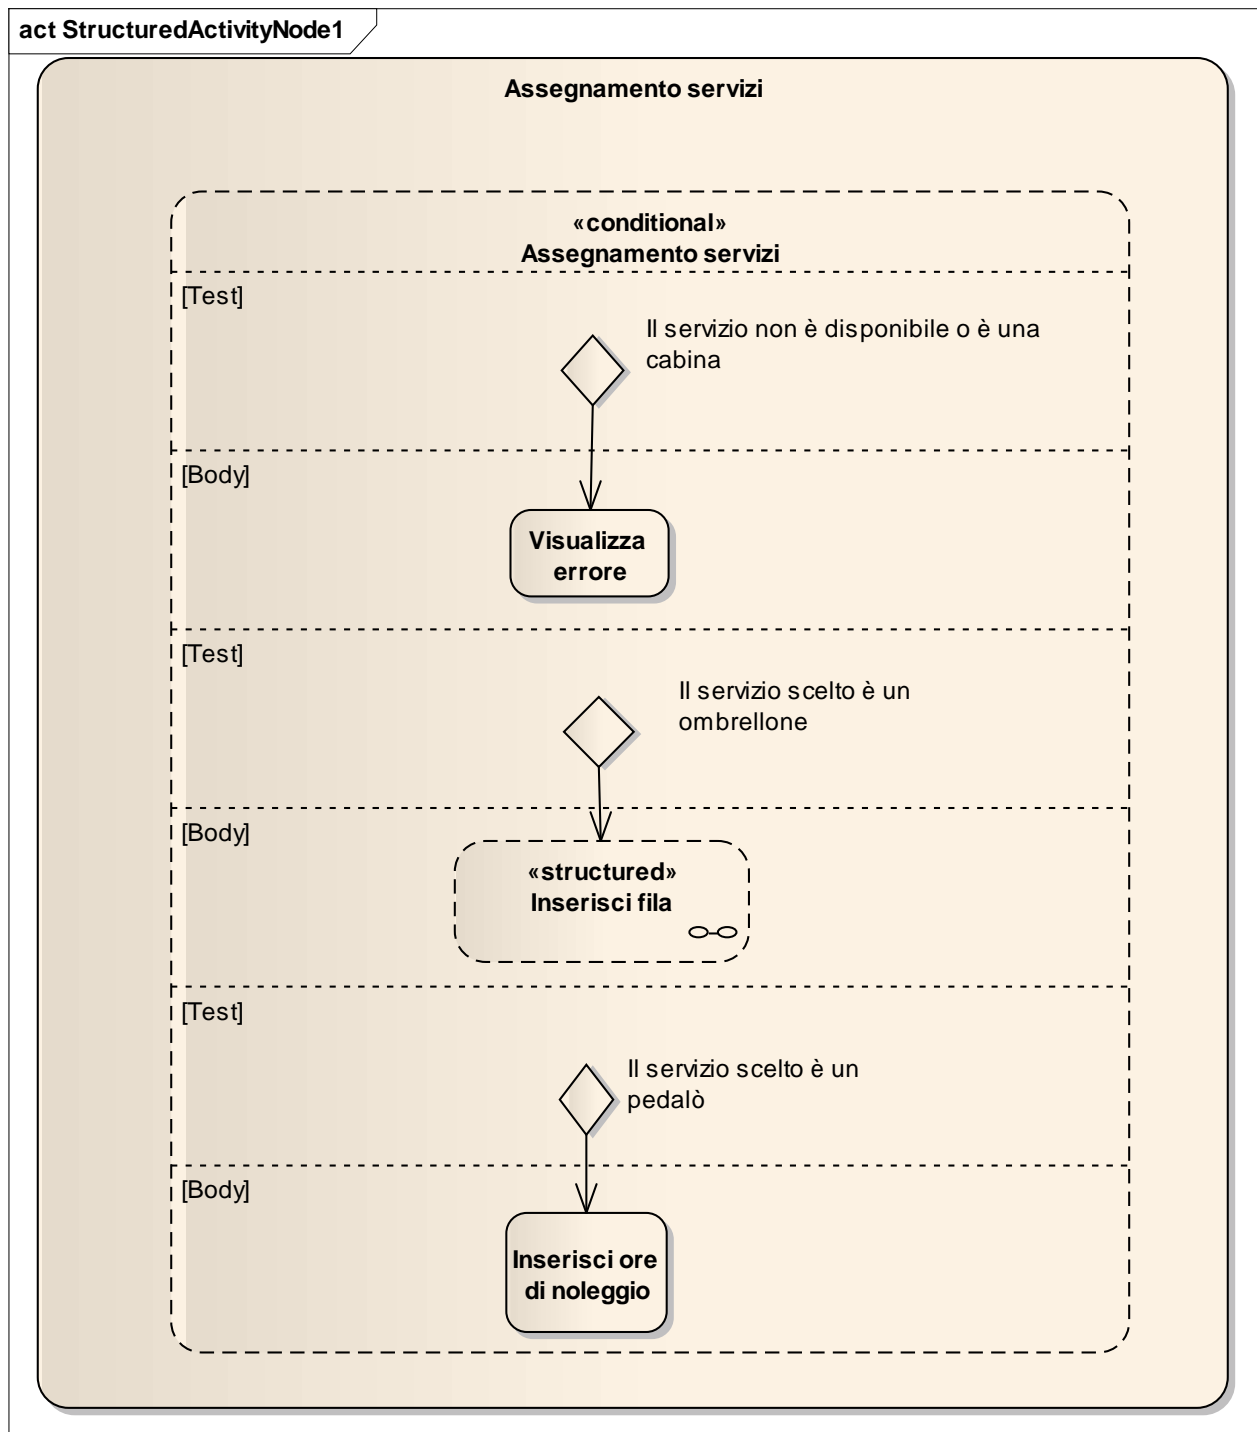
act StructuredActivityNode1

Assegnamento servizi

«conditional»
Assegnamento servizi

[Test]

Il servizio non è disponibile o è una cabina

[Body]

Visualizza errore

[Test]

Il servizio scelto è un ombrellone

[Body]

«structured»
Inserisci fila

[Test]

Il servizio scelto è un pedalò

[Body]

Inserisci ore di noleggio